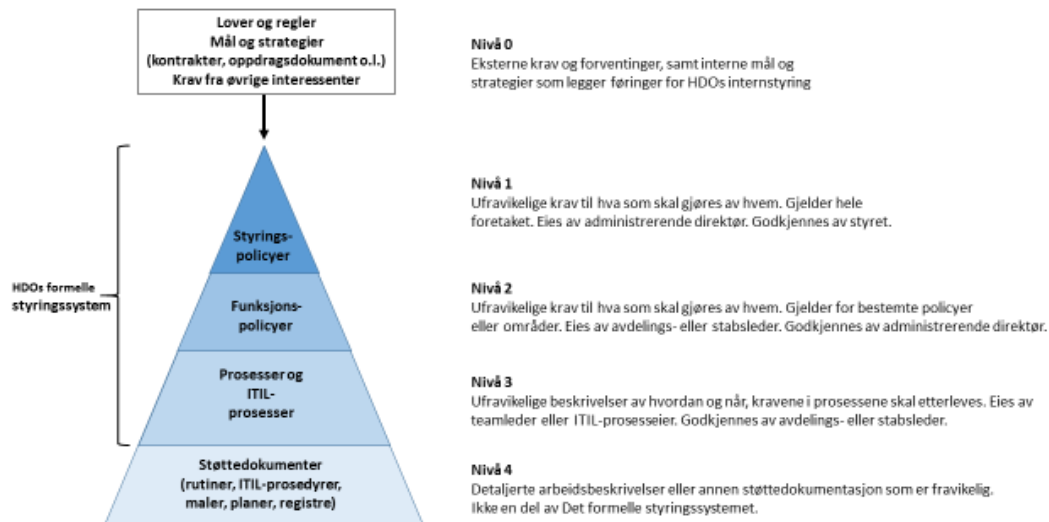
Lover og regler
Mål og strategier
(kontrakter, oppdragsdokument o.l.)
Krav fra øvrige interessenter

Nivå 0
Eksterne krav og forventinger, samt interne mål og strategier som legger føringer for HDOs internstyring

HDOs formelle styringssystem

Styrings-policyer

Nivå 1
Ufravikelige krav til hva som skal gjøres av hvem. Gjelder hele foretaket. Eies av administrerende direktør. Godkjennes av styret.

Funksjons-policyer

Nivå 2
Ufravikelige krav til hva som skal gjøres av hvem. Gjelder for bestemte policyer eller områder. Eies av avdelings- eller stabsleder. Godkjennes av administrerende direktør.

Prosesser og ITIL-prosesser

Nivå 3
Ufravikelige beskrivelser av hvordan og når, kravene i prosessene skal etterleves. Eies av teamleder eller ITIL-prosesseier. Godkjennes av avdelings- eller stabsleder.

Støttedokumenter
(rutiner, ITIL-prosedyrer, maler, planer, registre)

Nivå 4
Detaljerte arbeidsbeskrivelser eller annen støttedokumentasjon som er fravikelig. Ikke en del av Det formelle styringssystemet.